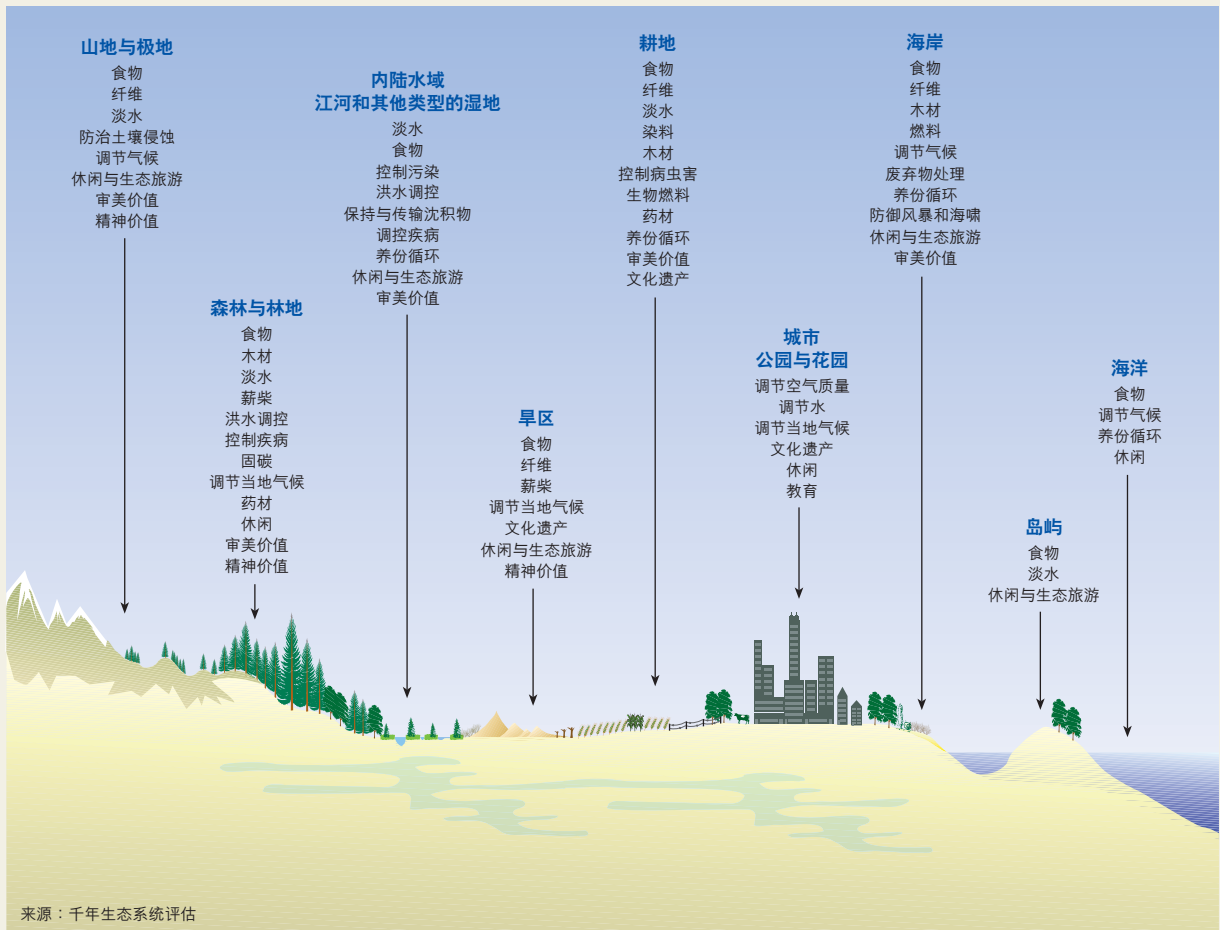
山地与极地
食物
纤维
淡水
防治土壤侵蚀
调节气候
休闲与生态旅游
审美价值
精神价值

森林与林地
食物
木材
淡水
薪柴
洪水调控
控制疾病
固碳
调节当地气候
药材
休闲
审美价值
精神价值

内陆水域
江河和其他类型的湿地
淡水
食物
控制污染
洪水调控
保持与传输沉积物
调控疾病
养份循环
休闲与生态旅游
审美价值

旱区
食物
纤维
薪柴
调节当地气候
文化遗产
休闲与生态旅游
精神价值

耕地
食物
纤维
淡水
染料
木材
控制病虫害
生物燃料
药材
养份循环
审美价值
文化遗产

城市
公园与花园
调节空气质量
调节水
调节当地气候
文化遗产
休闲
教育

海岸
食物
纤维
木材
燃料
调节气候
废弃物处理
养份循环
防御风暴和海啸
休闲与生态旅游
审美价值

岛屿
食物
淡水
休闲与生态旅游

海洋
食物
调节气候
养份循环
休闲

来源：千年生态系统评估